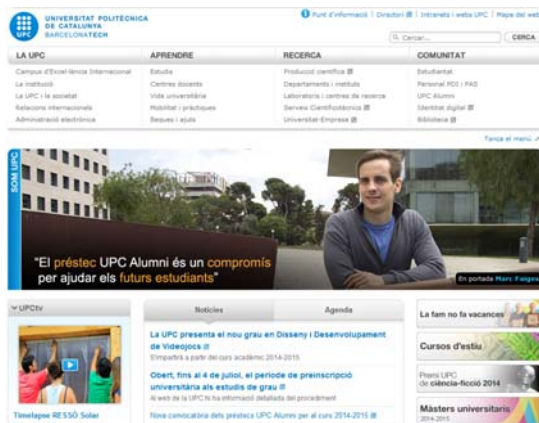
UNIVERSITAT POLITÈCNICA DE CATALUNYA BARCELONATECH

UPC

Punt d'informació | Directori | Intranets i webs UPC | Mapa del web

Cercar... CERCA

LA UPC
Campus d'Excel·lència Internacional
La institució
La UPC i la societat
Relacions internacionals
Administració electrònica

APRENDRE
Estudis
Centres docents
Vida universitària
Mobilitat i pràctiques
Beques i ajuts

RECERCA
Producció científica
Departaments i instituts
Laboratoris i centres de recerca
Serveis Científicotècnics
Universitat-Empresa

COMUNITAT
Estudiantat
Personal PDI i PAS
UPC Alumni
Identitat digital
Biblioteca

Tanca el menú

SOM UPC

"El préstec UPC Alumni és un compromís per ajudar els futurs estudiants"

En portada Marc Falgera

UPCtv

Timelapse RESSÒ Solar

Notícies | Agenda

La UPC presenta el nou grau en Disseny i Desenvolupament de Videojocs
S'impartirà a partir del curs acadèmic 2014-2015

Obert, fins al 4 de juliol, el període de preinscripció universitària als estudis de grau
Al web de la UPC hi ha informació detallada del procediment

Nova convocatòria dels préstecs UPC Alumni per al curs 2014-2015

La fam no fa vacances

Cursos d'estiu

Premi UPC de ciència-ficció 2014

Màsters universitaris 2014-2015